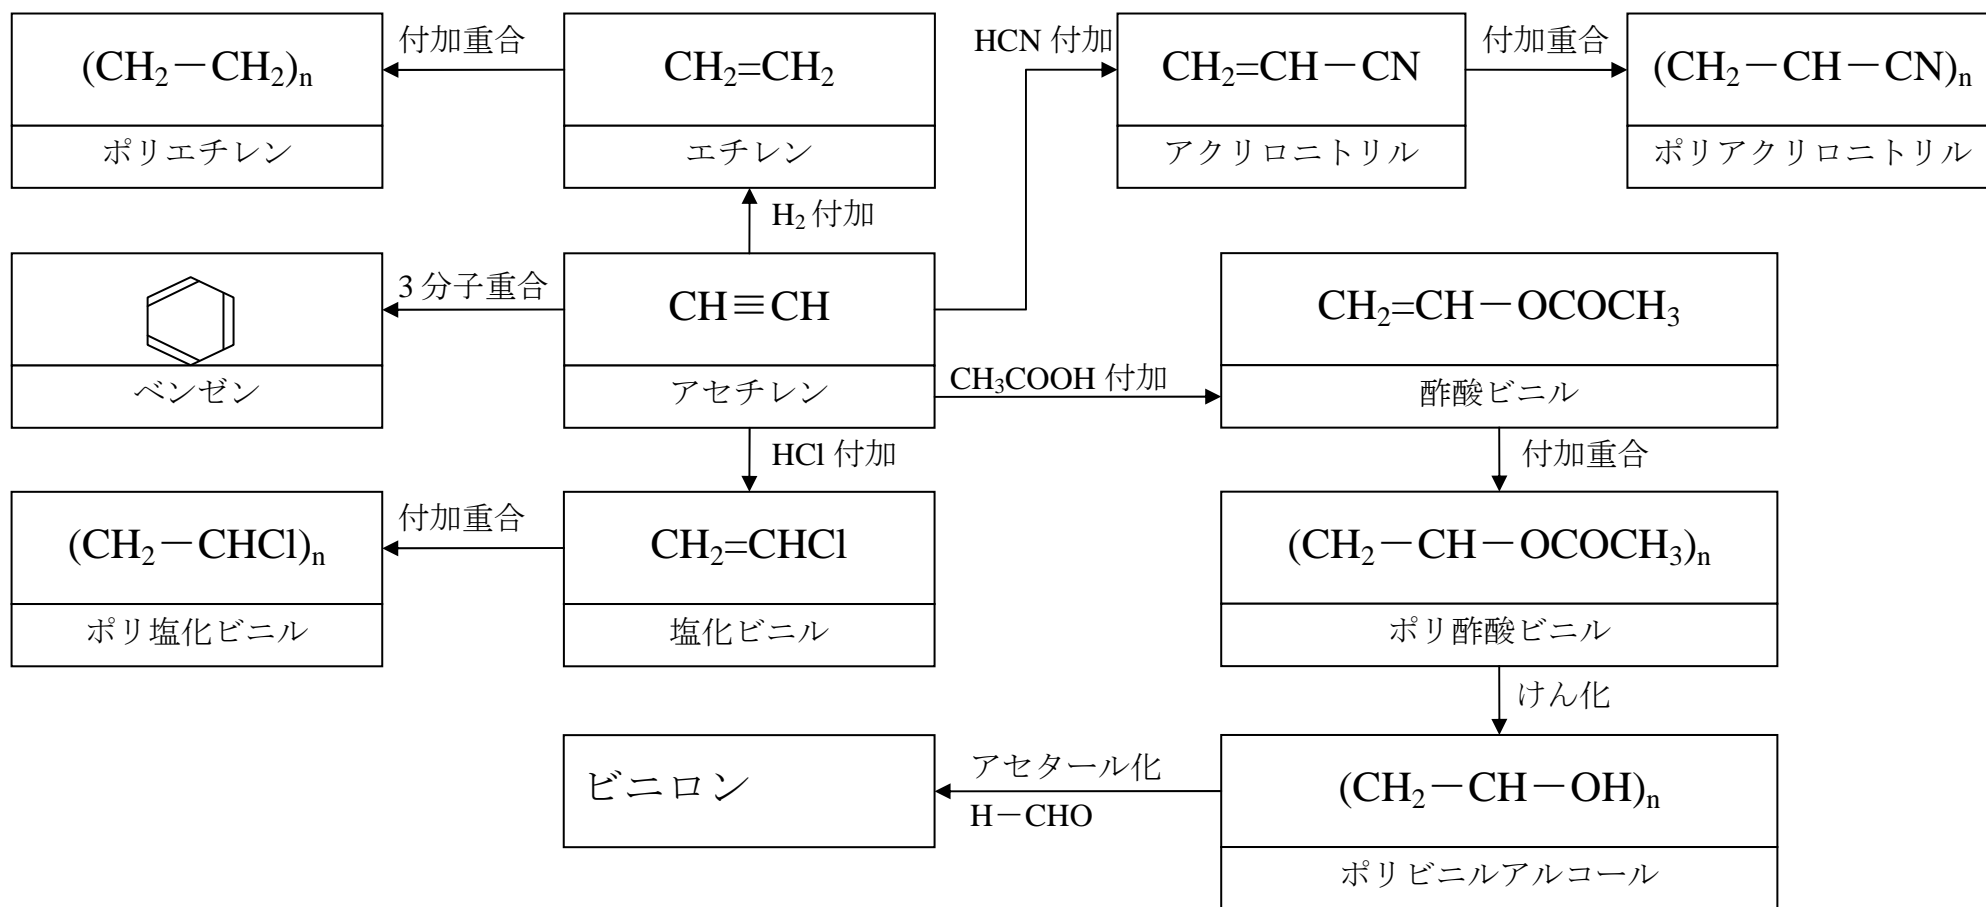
$(CH_2-CH_2)_n$
ポリエチレン

付加重合

$CH_2=CH_2$
エチレン

HCN 付加

$CH_2=CH-CN$
アクリロニトリル

付加重合

$(CH_2-CH-CN)_n$
ポリアクリロニトリル

$H_2$ 付加

ベンゼン

3 分子重合

$CH\equiv CH$
アセチレン

$CH_2=CH-OCOCH_3$
酢酸ビニル

$CH_3COOH$ 付加

HCl 付加

付加重合

$(CH_2-CHCl)_n$
ポリ塩化ビニル

付加重合

$CH_2=CHCl$
塩化ビニル

$(CH_2-CH-OCOCH_3)_n$
ポリ酢酸ビニル

けん化

ビニロン

アセタール化
H－CHO

$(CH_2-CH-OH)_n$
ポリビニルアルコール